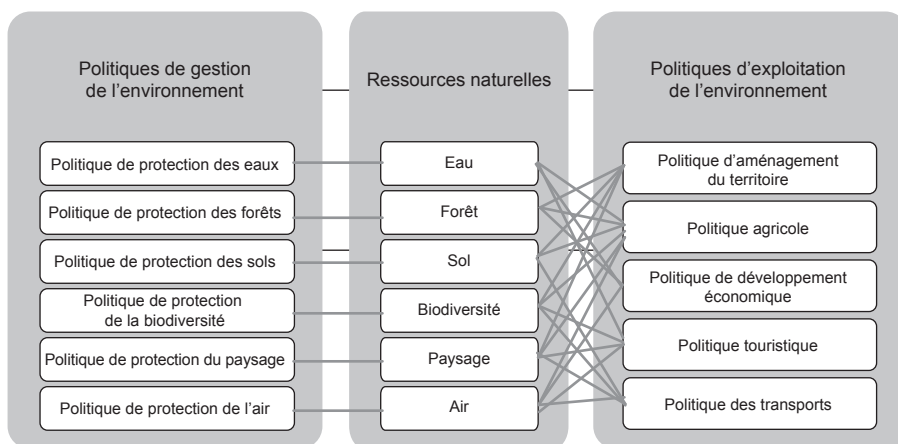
Politiques de gestion de l’environnement

Politique de protection des eaux

Politique de protection des forêts

Politique de protection des sols

Politique de protection de la biodiversité

Politique de protection du paysage

Politique de protection de l’air

Ressources naturelles

Eau

Forêt

Sol

Biodiversité

Paysage

Air

Politiques d’exploitation de l’environnement

Politique d’aménagement du territoire

Politique agricole

Politique de développement économique

Politique touristique

Politique des transports